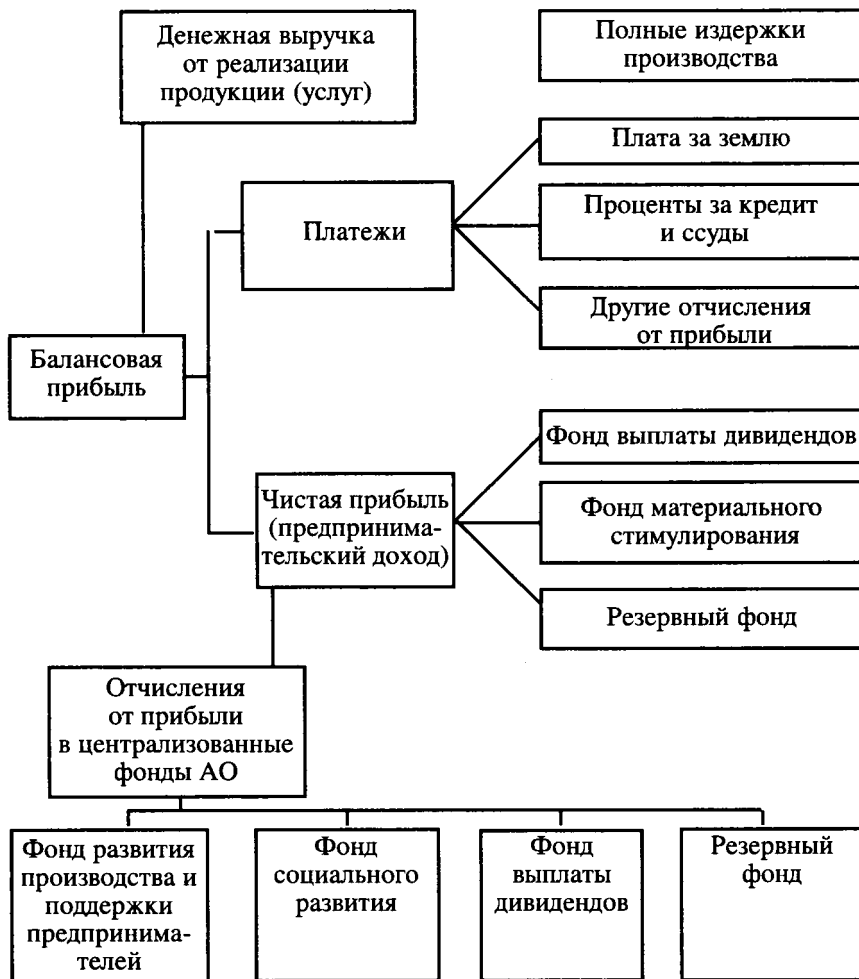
Денежная выручка от реализации продукции (услуг)

Полные издержки производства

Платежи

Плата за землю

Проценты за кредит и ссуды

Другие отчисления от прибыли

Балансовая прибыль

Фонд выплаты дивидендов

Чистая прибыль (предпринимательский доход)

Фонд материального стимулирования

Резервный фонд

Отчисления от прибыли в централизованные фонды АО

Фонд развития производства и поддержки предпринимателей

Фонд социального развития

Фонд выплаты дивидендов

Резервный фонд